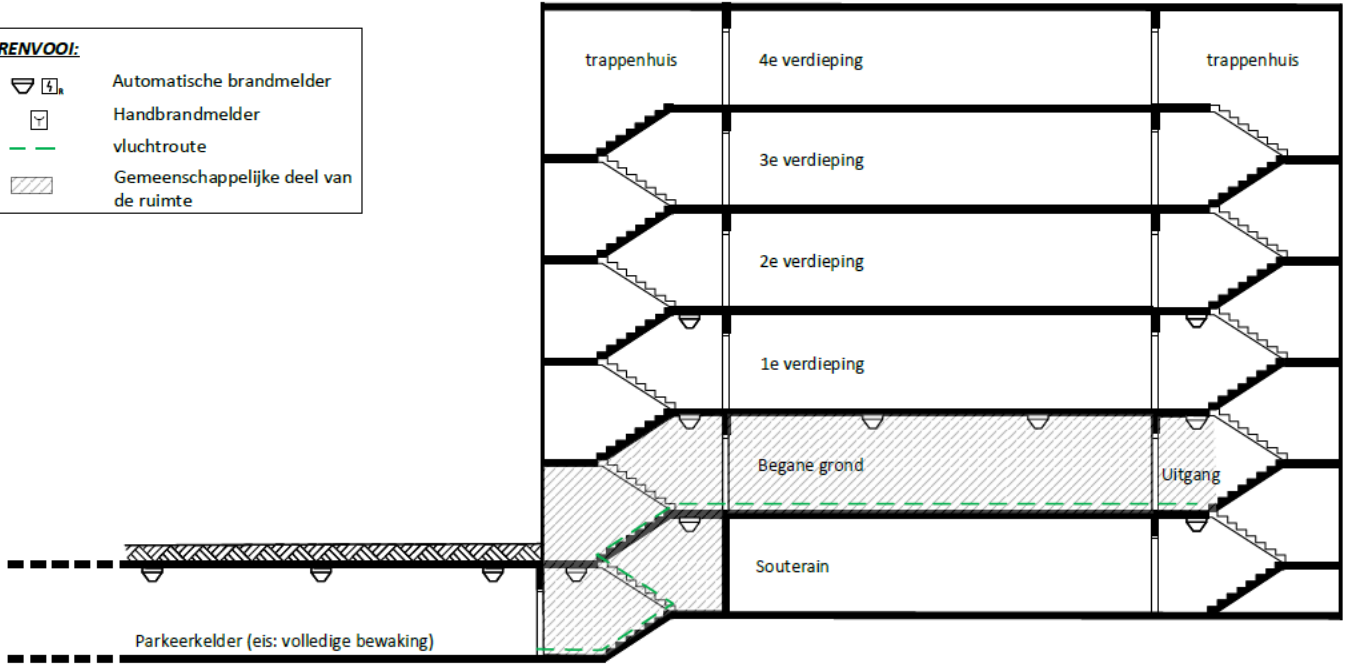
RENVOOI:

Automatische brandmelder

Handbrandmelder

vluchtroute

Gemeenschappelijke deel van de ruimte

trappenhuis

4e verdieping

trappenhuis

3e verdieping

2e verdieping

1e verdieping

Begane grond

Uitgang

Souterain

Parkeerkelder (eis: volledige bewaking)